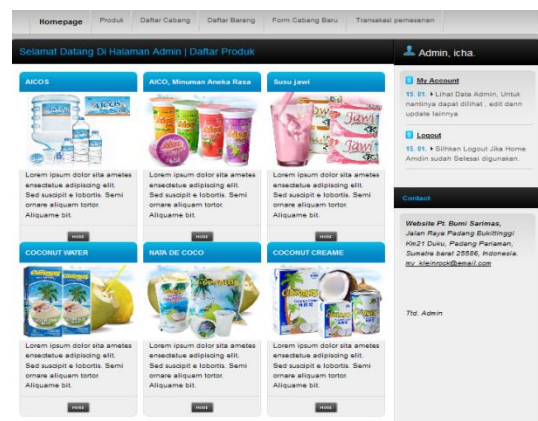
Homepage | Produk | Daftar Cabang | Daftar Barang | Form Cabang Baru | Transaksi pemesanan

Selamat Datang Di Halaman Admin | Daftar Produk

AICOS

Lorem ipsum dolor sita ametes ensedetue adipiscing elit. Sed suscipit e lobortis. Semi ornare aliquam tortor. Aliquame bit.

more

AICO, Minuman Aneka Rasa

Lorem ipsum dolor sita ametes ensedetue adipiscing elit. Sed suscipit e lobortis. Semi ornare aliquam tortor. Aliquame bit.

more

Susu jawi

Lorem ipsum dolor sita ametes ensedetue adipiscing elit. Sed suscipit e lobortis. Semi ornare aliquam tortor. Aliquame bit.

more

COCONUT WATER

Lorem ipsum dolor sita ametes ensedetue adipiscing elit. Sed suscipit e lobortis. Semi ornare aliquam tortor. Aliquame bit.

more

NATA DE COCO

Lorem ipsum dolor sita ametes ensedetue adipiscing elit. Sed suscipit e lobortis. Semi ornare aliquam tortor. Aliquame bit.

more

COCONUT CREAME

Lorem ipsum dolor sita ametes ensedetue adipiscing elit. Sed suscipit e lobortis. Semi ornare aliquam tortor. Aliquame bit.

more

Admin, icha.

My Account

15. 01. ▸ Lihat Data Admin. Untuk nantinya dapat dilihat , edit denn update lainnya

Logout

15. 01. ▸ Silhkan Logout Jika Home Amdin sudah Selesai digunakan.

Contact

Website Pt. Bumi Sarimas, Jalan Raya Padang Bukittinggi Km21 Duku, Padang Pariaman, Sumatra barat 25586, Indonesia. my_kleinrock@email.com

Ttd. Admin